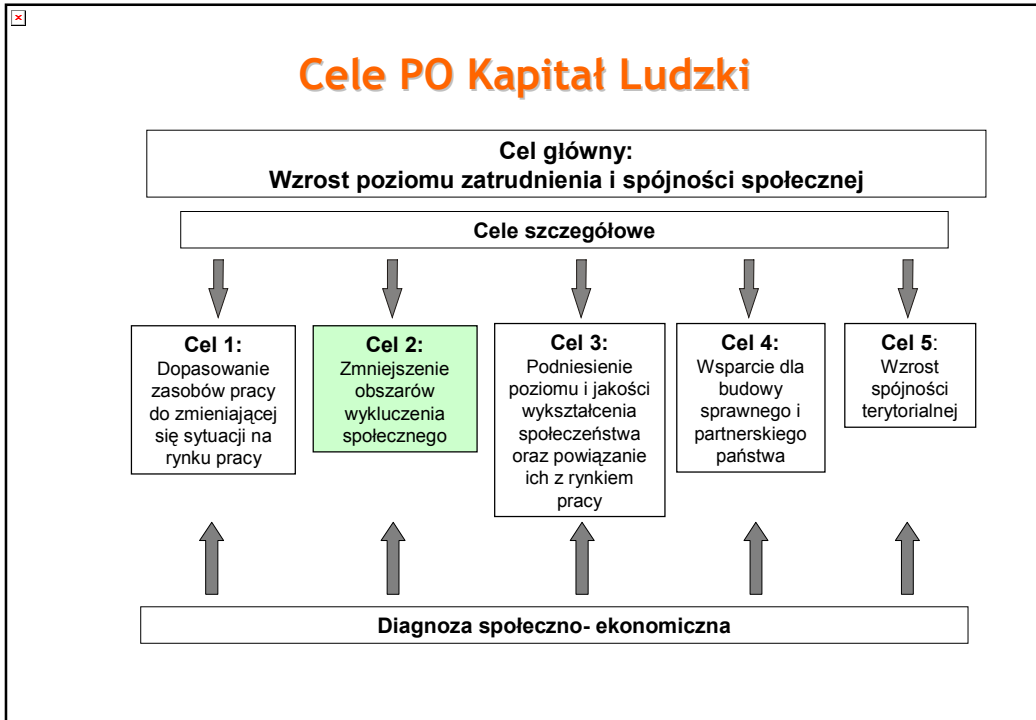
Cele PO Kapitał Ludzki

Cel główny:
Wzrost poziomu zatrudnienia i spójności społecznej

Cele szczegółowe

Cel 1:
Dopasowanie zasobów pracy do zmieniającej się sytuacji na rynku pracy

Cel 2:
Zmniejszenie obszarów wykluczenia społecznego

Cel 3:
Podniesienie poziomu i jakości wykształcenia społeczeństwa oraz powiązanie ich z rynkiem pracy

Cel 4:
Wsparcie dla budowy sprawnego i partnerskiego państwa

Cel 5:
Wzrost spójności terytorialnej

Diagnoza społeczno- ekonomiczna